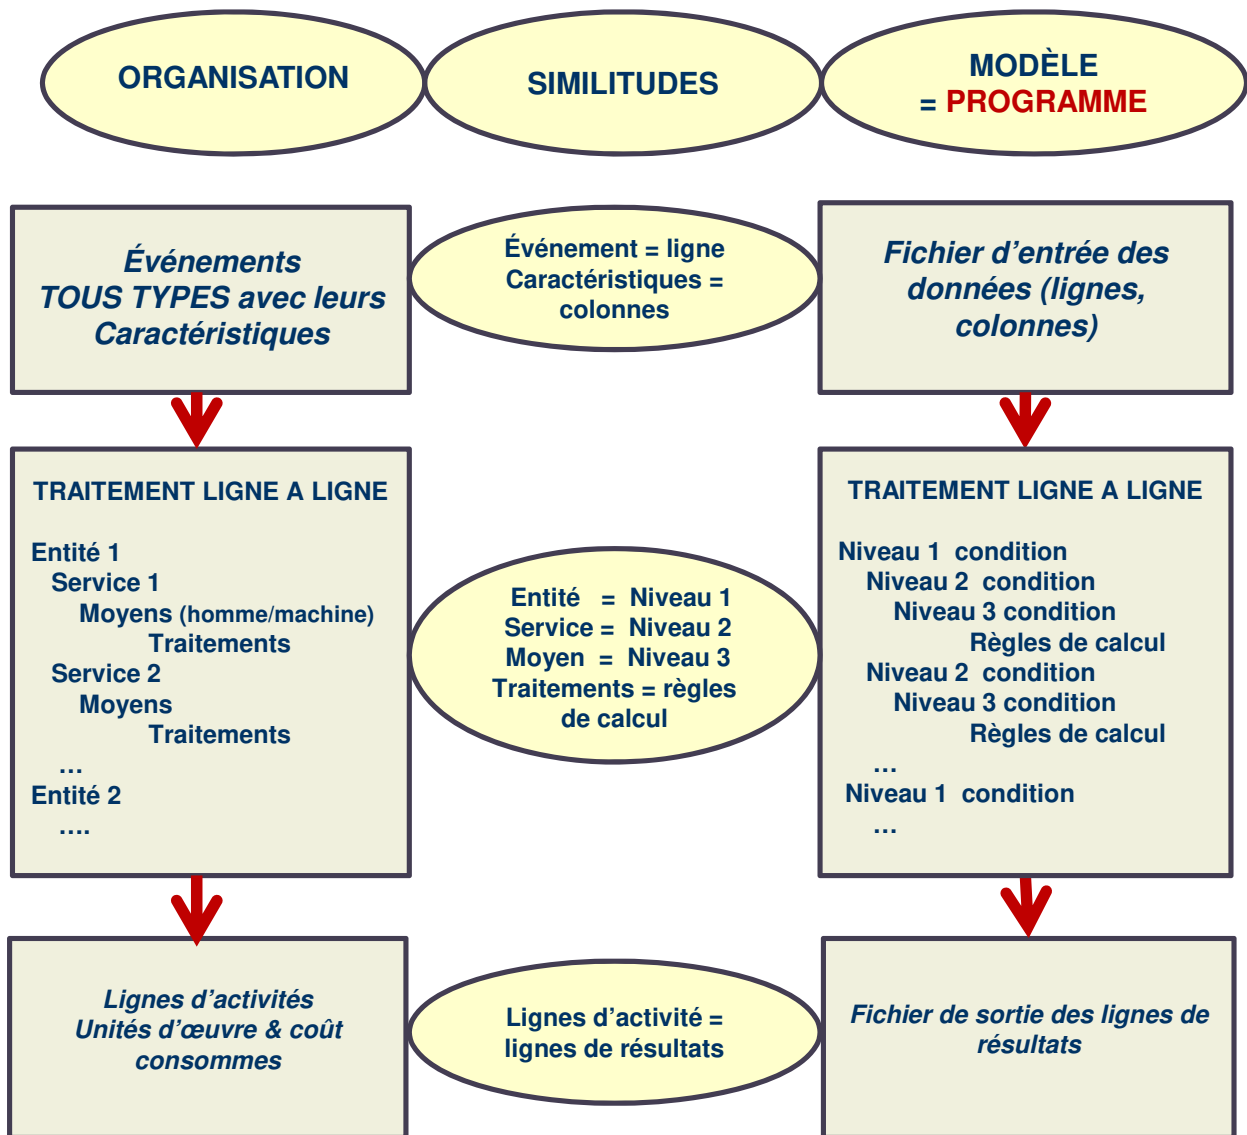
ORGANISATION

SIMILITUDES

MODÈLE
= PROGRAMME

Événements
TOUS TYPES avec leurs
Caractéristiques

Événement = ligne
Caractéristiques = colonnes

Fichier d'entrée des données (lignes, colonnes)

TRAITEMENT LIGNE A LIGNE

Entité 1
Service 1
Moyens (homme/machine)
Traitements
Service 2
Moyens
Traitements
…
Entité 2
….

Entité = Niveau 1
Service = Niveau 2
Moyen = Niveau 3
Traitements = règles de calcul

TRAITEMENT LIGNE A LIGNE

Niveau 1 condition
Niveau 2 condition
Niveau 3 condition
Règles de calcul
Niveau 2 condition
Niveau 3 condition
Règles de calcul
…
Niveau 1 condition
…

Lignes d'activités
Unités d'œuvre & coût consommes

Lignes d'activité = lignes de résultats

Fichier de sortie des lignes de résultats